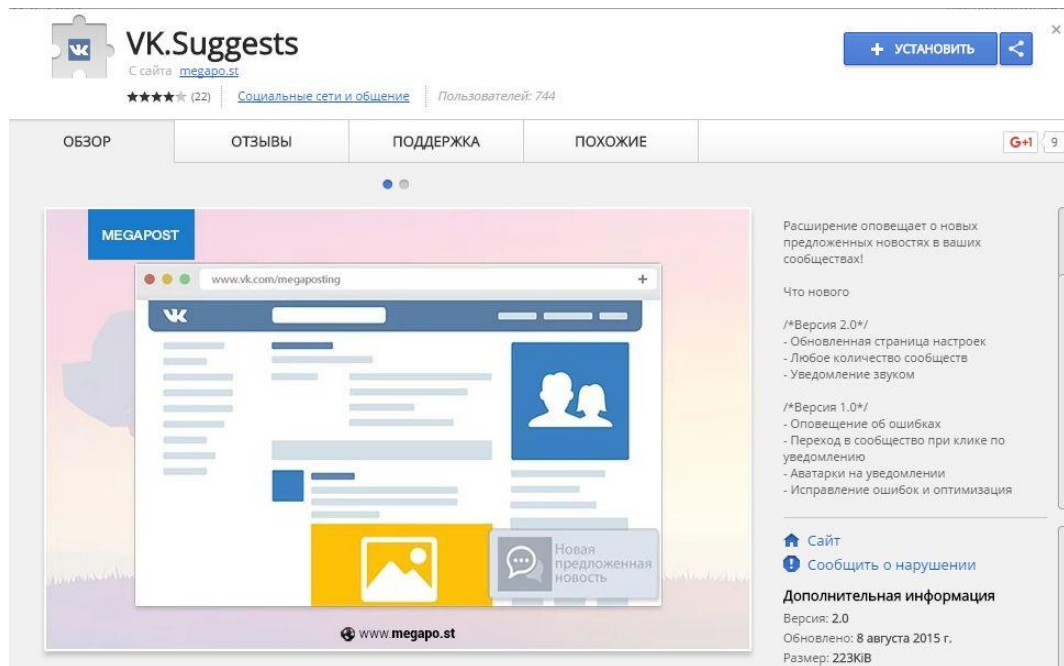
VK.Suggests
С сайта megapo.st
★★★★★ (22) Социальные сети и общение Пользователей: 744

+ УСТАНОВИТЬ

ОБЗОР | ОТЗЫВЫ | ПОДДЕРЖКА | ПОХОЖИЕ

G+1 9

MEGAPOST

www.vk.com/megaposting

Новая предложенная новость

www.megapo.st

Расширение оповещает о новых предложенных новостях в ваших сообществах!

Что нового

/*Версия 2.0*/
- Обновленная страница настроек
- Любое количество сообществ
- Уведомление звуком

/*Версия 1.0*/
- Оповещение об ошибках
- Переход в сообщество при клике по уведомлению
- Аватарки на уведомлении
- Исправление ошибок и оптимизация

Сайт
Сообщить о нарушении

Дополнительная информация
Версия: 2.0
Обновлено: 8 августа 2015 г.
Размер: 223KiB